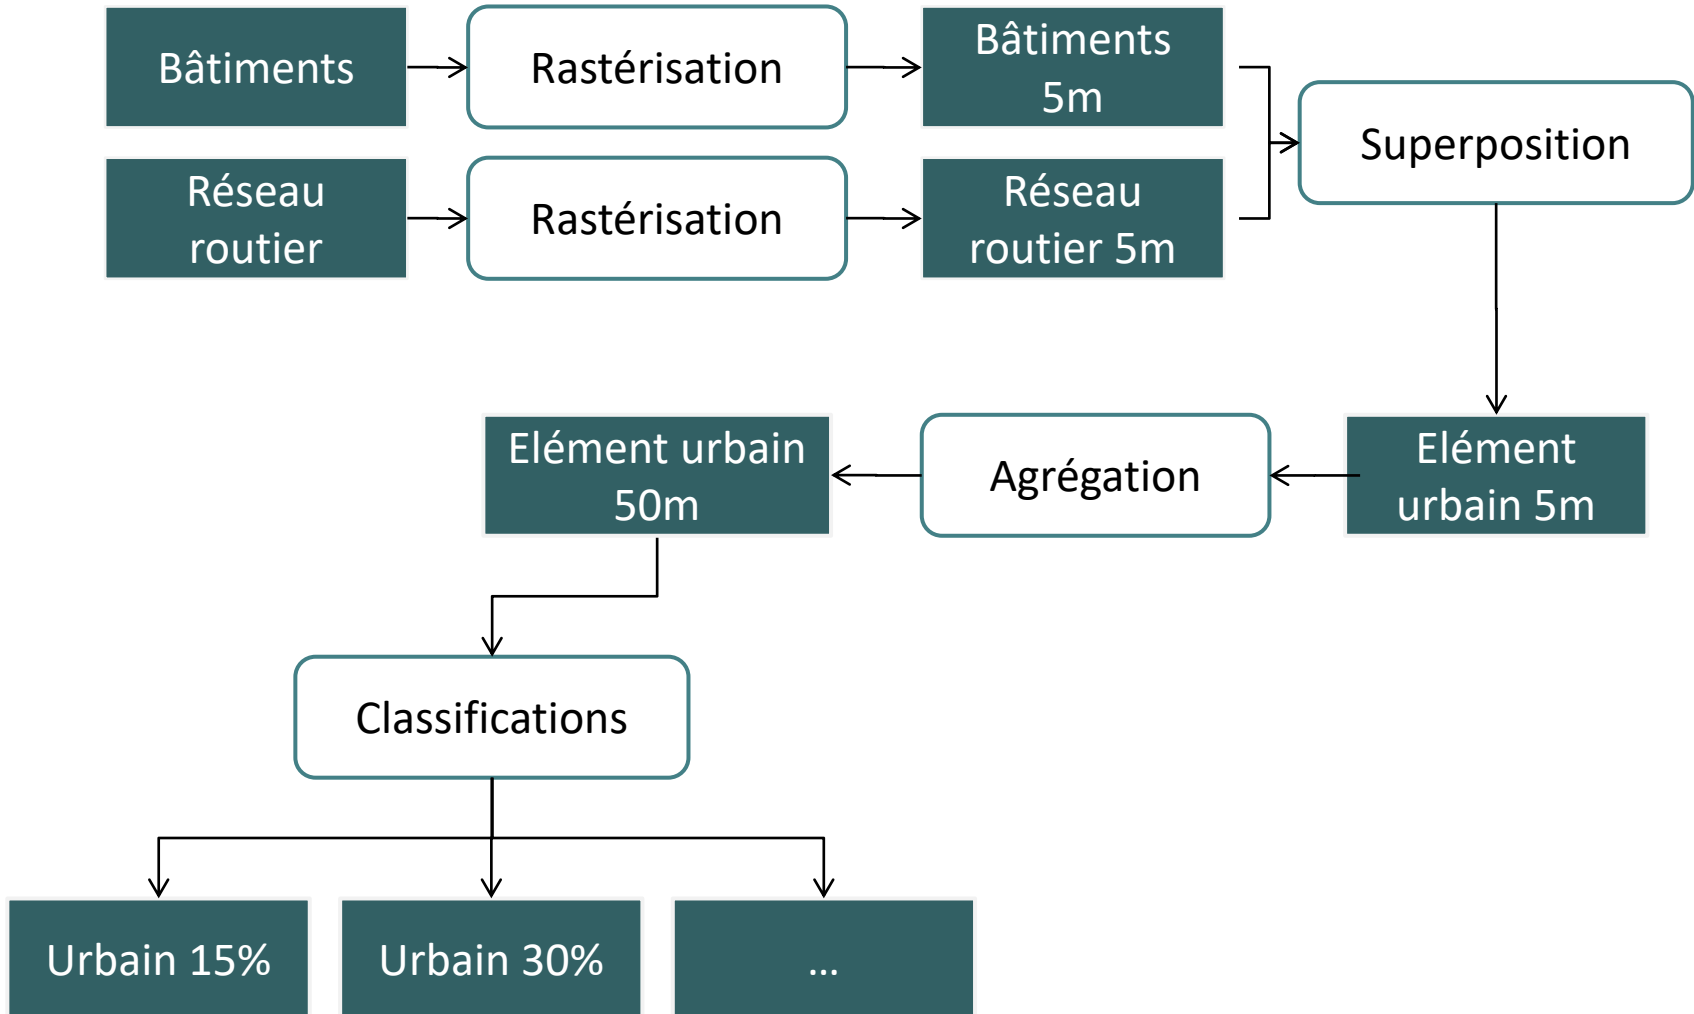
Bâtiments

Rastérisation

Bâtiments 5m

Réseau routier

Rastérisation

Réseau routier 5m

Superposition

Elément urbain 50m

Agrégation

Elément urbain 5m

Classifications

Urbain 15%

Urbain 30%

...